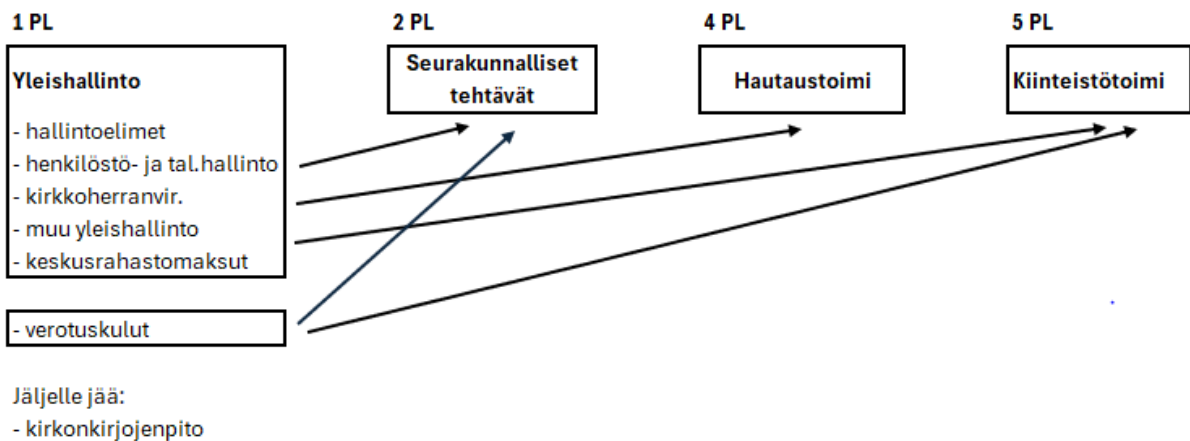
1 PL

Yleishallinto

- hallintoelimet
- henkilöstö- ja tal.hallinto
- kirkkoherranvir.
- muu yleishallinto
- keskusrahastomaksut

- verotuskulut

2 PL

Seurakunnalliset tehtävät

4 PL

Hautaustoimi

5 PL

Kiinteistötoimi

Jäljelle jää:
- kirkonkirjojenpito